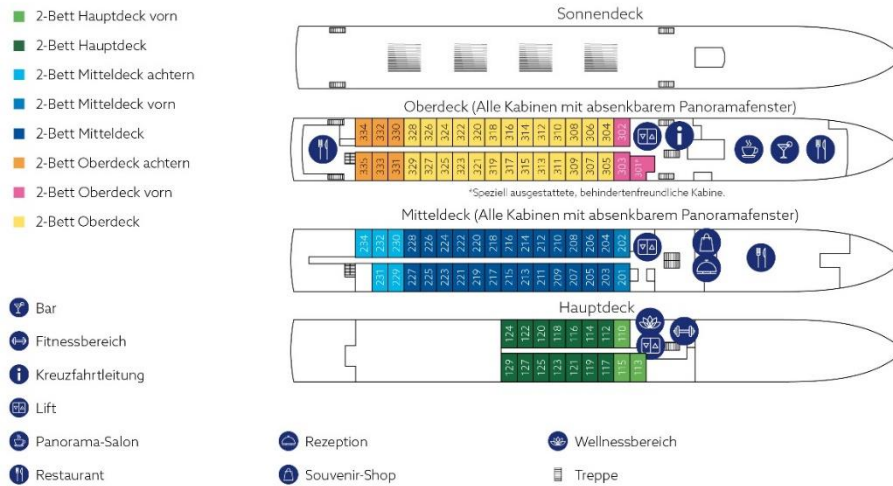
2-Bett Hauptdeck vorn
2-Bett Hauptdeck
2-Bett Mitteldeck achtern
2-Bett Mitteldeck vorn
2-Bett Mitteldeck
2-Bett Oberdeck achtern
2-Bett Oberdeck vorn
2-Bett Oberdeck

Sonnendeck

Oberdeck (Alle Kabinen mit absenkbarem Panoramafenster)

334 332 330 328 326 324 322 320 318 316 314 312 310 308 306 304 302
335 333 331 329 327 325 323 321 319 317 315 313 311 309 307 305 303 301*

*Speziell ausgestattete, behindertenfreundliche Kabine.

Mitteldeck (Alle Kabinen mit absenkbarem Panoramafenster)

234 232 230 228 226 224 222 220 218 216 214 212 210 208 206 204 202
231 229 227 225 223 221 219 217 215 213 211 209 207 205 203 201

Hauptdeck

124 122 120 118 116 114 112 110
129 127 125 123 121 119 117 115 113

Bar
Fitnessbereich
Kreuzfahrtleitung
Lift
Panorama-Salon
Restaurant
Rezeption
Souvenir-Shop
Wellnessbereich
Treppe